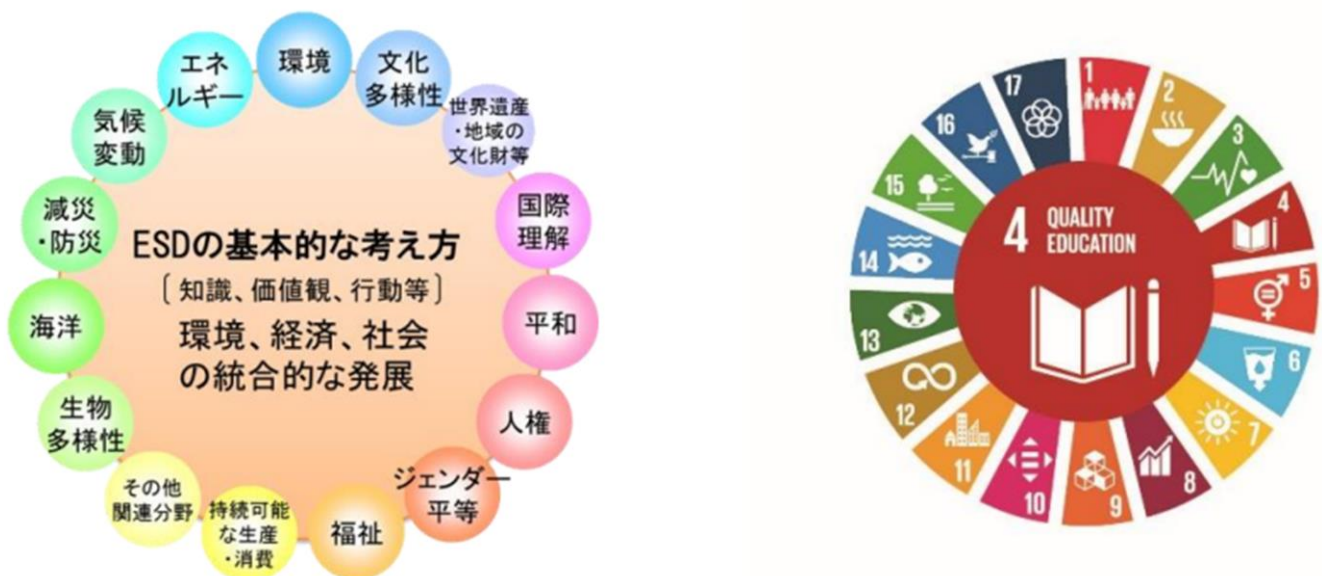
環境

文化多様性

世界遺産・地域の文化財等

国際理解

平和

人権

ジェンダー平等

福祉

持続可能な生産・消費

その他関連分野

生物多様性

海洋

減災・防災

気候変動

エネルギー

ESDの基本的な考え方
〔知識、価値観、行動等〕
環境、経済、社会の統合的な発展

17 1 2 3 4 5 6 7 8 9 10 11 12 13 14 15 16

4 QUALITY EDUCATION